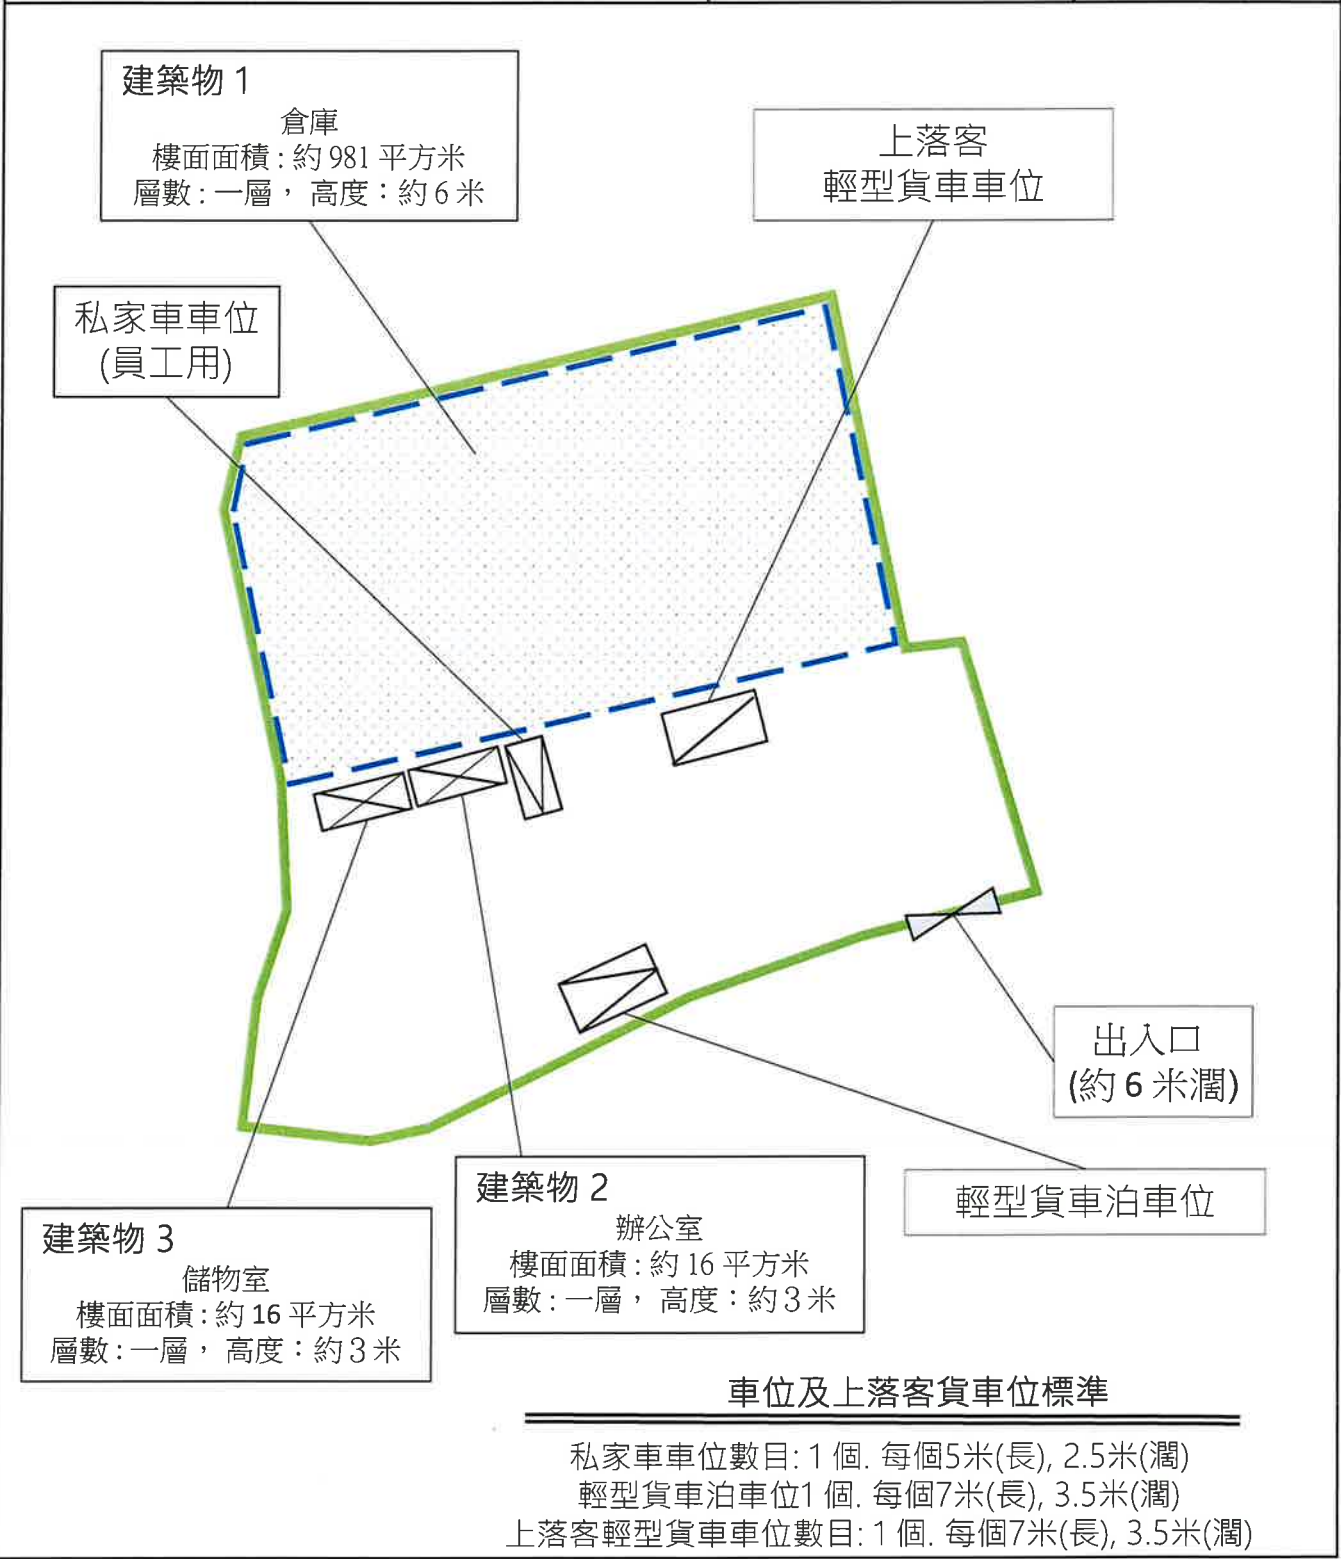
建築物 1
倉庫
樓面面積 : 約 981 平方米
層數 : 一層， 高度：約 6 米

上落客
輕型貨車車位

私家車車位
(員工用)

出入口
(約 6 米濶)

輕型貨車泊車位

建築物 2
辦公室
樓面面積 : 約 16 平方米
層數 : 一層， 高度：約 3 米

建築物 3
儲物室
樓面面積 : 約 16 平方米
層數 : 一層， 高度：約 3 米

車位及上落客貨車位標準

私家車車位數目: 1 個. 每個5米(長), 2.5米(濶)
輕型貨車泊車位1 個. 每個7米(長), 3.5米(濶)
上落客輕型貨車車位數目: 1 個. 每個7米(長), 3.5米(濶)